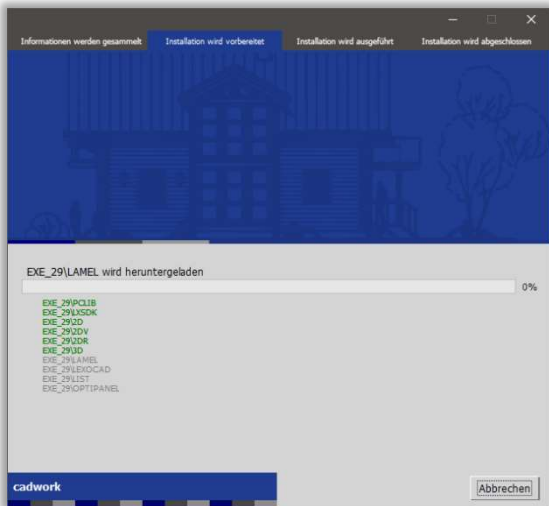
Informationen werden gesammelt | Installation wird vorbereitet | Installation wird ausgeführt | Installation wird abgeschlossen

EXE_29\LAMEL wird heruntergeladen

0%

EXE_29\PCLIB
EXE_29\LXSDK
EXE_29\2D
EXE_29\2DV
EXE_29\2DR
EXE_29\3D
EXE_29\LAMEL
EXE_29\LEXOCAD
EXE_29\LIST
EXE_29\OPTIPANEL

cadwork

Abbrechen